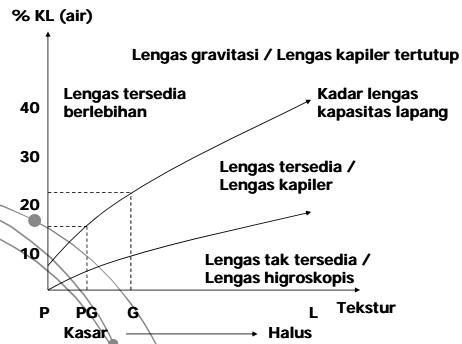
% KL (air)

Lengas gravitasi / Lengas kapiler tertutup

Lengas tersedia berlebihan

Kadar lengas kapasitas lapang

40

30

Lengas tersedia / Lengas kapiler

20

10

Lengas tak tersedia / Lengas higroskopis

P PG G L Tekstur

Kasar Halus